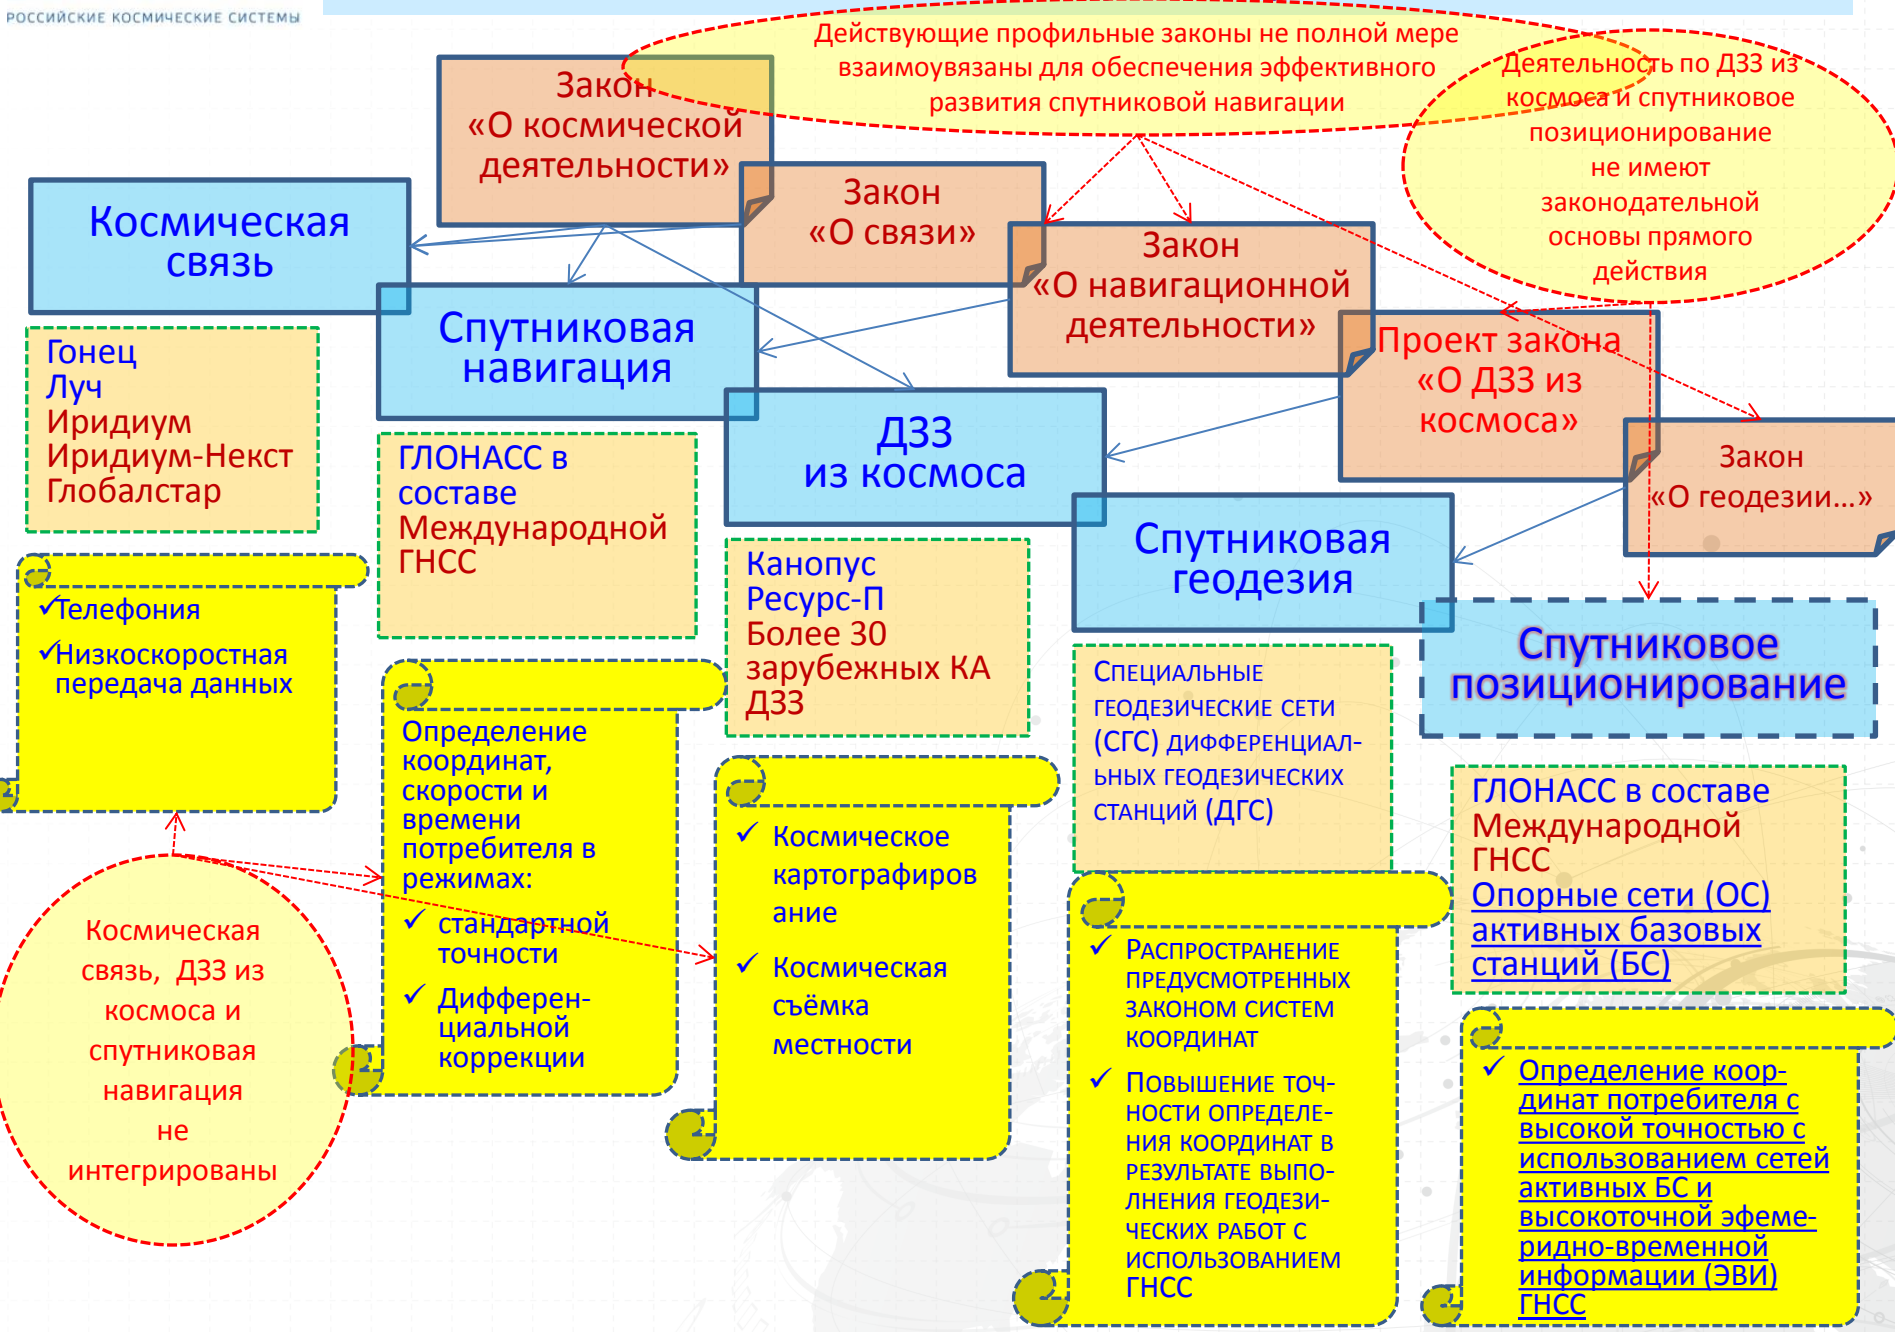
РОССИЙСКИЕ КОСМИЧЕСКИЕ СИСТЕМЫ

Действующие профильные законы не полной мере взаимоувязаны для обеспечения эффективного развития спутниковой навигации

Деятельность по ДЗЗ из космоса и спутниковое позиционирование не имеют законодательной основы прямого действия

Закон «О космической деятельности»

Закон «О связи»

Закон «О навигационной деятельности»

Проект закона «О ДЗЗ из космоса»

Закон «О геодезии…»

Космическая связь

Спутниковая навигация

ДЗЗ из космоса

Спутниковая геодезия

Спутниковое позиционирование

Гонец
Луч
Иридиум
Иридиум-Некст
Глобалстар

ГЛОНАСС в составе Международной ГНСС

Канопус
Ресурс-П
Более 30 зарубежных КА ДЗЗ

Специальные геодезические сети (СГС) дифференциальных геодезических станций (ДГС)

ГЛОНАСС в составе Международной ГНСС
Опорные сети (ОС) активных базовых станций (БС)

✓Телефония
✓Низкоскоростная передача данных

Определение координат, скорости и времени потребителя в режимах:
✓ стандартной точности
✓ Дифференциальной коррекции

✓ Космическое картографирование
✓ Космическая съёмка местности

✓ Распространение предусмотренных законом систем координат
✓ Повышение точности определения координат в результате выполнения геодезических работ с использованием ГНСС

✓ Определение координат потребителя с высокой точностью с использованием сетей активных БС и высокоточной эфемеридно-временной информации (ЭВИ) ГНСС

Космическая связь, ДЗЗ из космоса и спутниковая навигация не интегрированы